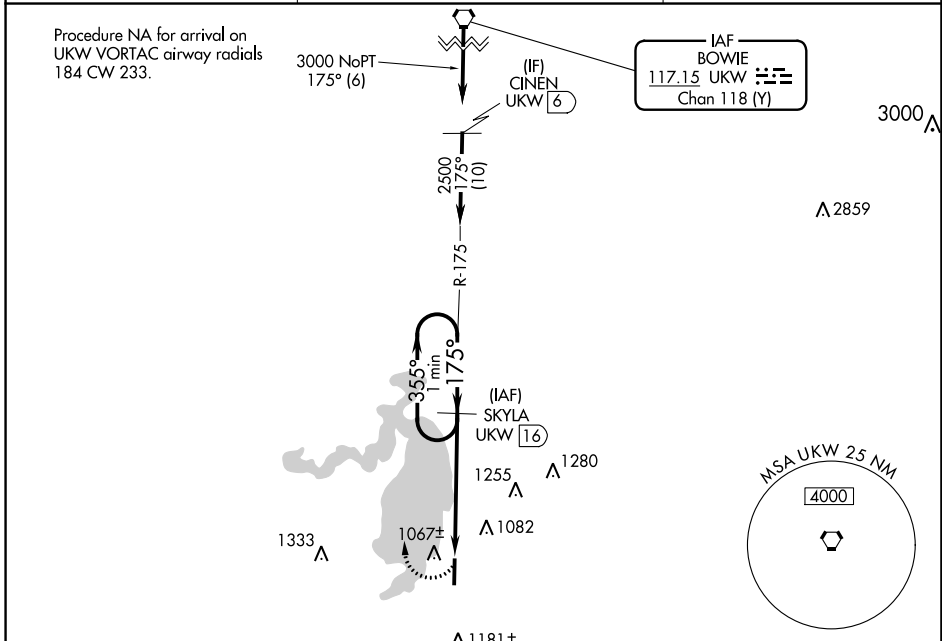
Procedure NA for arrival on UKW VORTAC airway radials 184 CW 233.

3000 NoPT
175° (6)

(IF)
CINEN
UKW 6

IAF
BOWIE
117.15 UKW
Chan 118 (Y)

3000

2859

2500
175°
(10)

R-175

355°
1 min
175°

(IAF)
SKYLA
UKW 16

1255
1280
1082
1067±
1333
1181±

MSA UKW 25 NM
4000